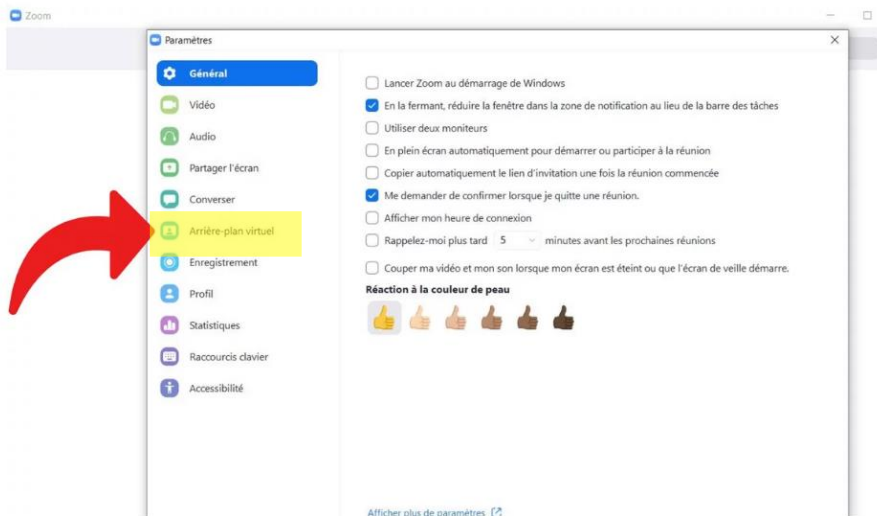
Zoom

Paramètres

Général
Vidéo
Audio
Partager l'écran
Converser
Arrière-plan virtuel
Enregistrement
Profil
Statistiques
Raccourcis clavier
Accessibilité

Lancer Zoom au démarrage de Windows
En la fermant, réduire la fenêtre dans la zone de notification au lieu de la barre des tâches
Utiliser deux moniteurs
En plein écran automatiquement pour démarrer ou participer à la réunion
Copier automatiquement le lien d'invitation une fois la réunion commencée
Me demander de confirmer lorsque je quitte une réunion.
Afficher mon heure de connexion
Rappelez-moi plus tard 5 minutes avant les prochaines réunions
Couper ma vidéo et mon son lorsque mon écran est éteint ou que l'écran de veille démarre.

Réaction à la couleur de peau

Afficher plus de paramètres